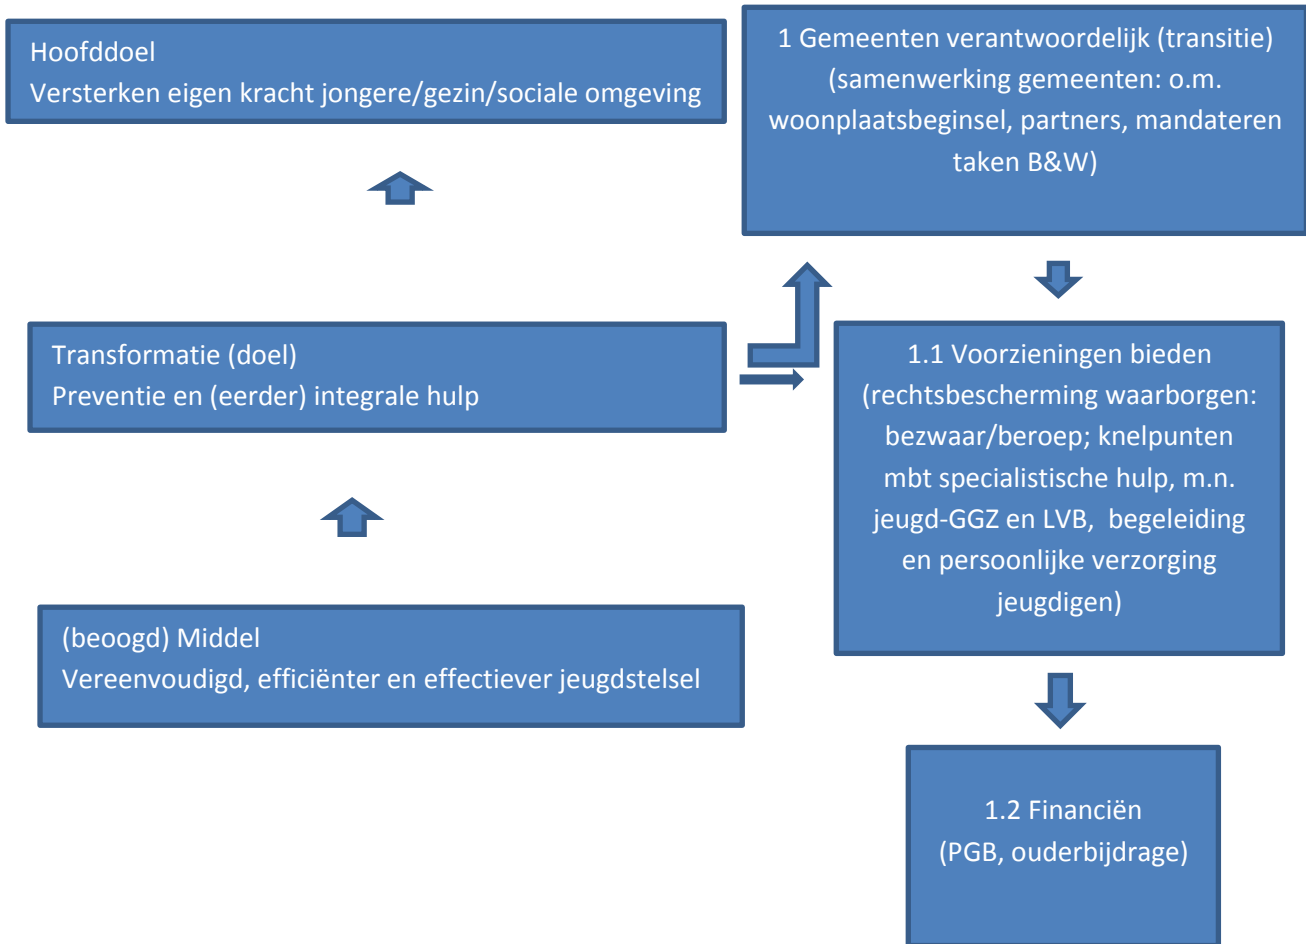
Hoofddoel
Versterken eigen kracht jongere/gezin/sociale omgeving

1 Gemeenten verantwoordelijk (transitie) (samenwerking gemeenten: o.m. woonplaatsbeginsel, partners, mandateren taken B&W)

Transformatie (doel)
Preventie en (eerder) integrale hulp

1.1 Voorzieningen bieden (rechtsbescherming waarborgen: bezwaar/beroep; knelpunten mbt specialistische hulp, m.n. jeugd-GGZ en LVB, begeleiding en persoonlijke verzorging jeugdigen)

(beoogd) Middel
Vereenvoudigd, efficiënter en effectiever jeugdstelsel

1.2 Financiën
(PGB, ouderbijdrage)